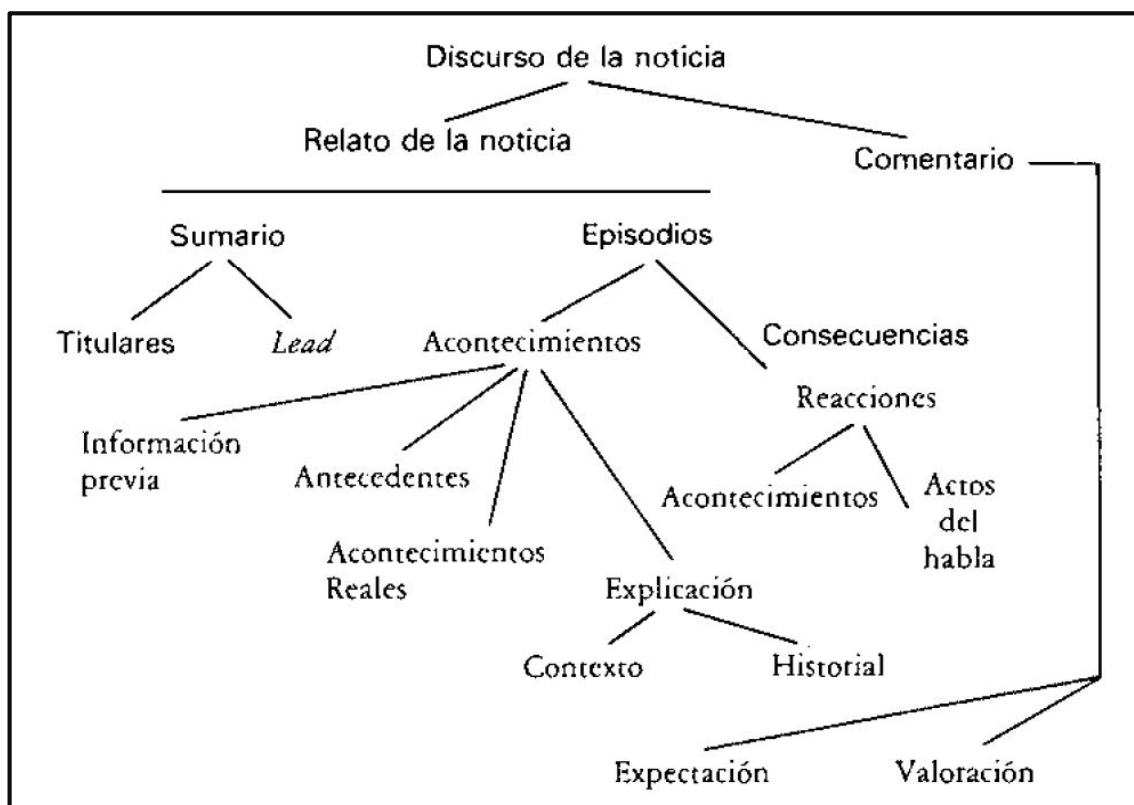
Discurso de la noticia

Relato de la noticia

Comentario

Sumario

Episodios

Titulares

*Lead*

Acontecimientos

Consecuencias

Reacciones

Información previa

Antecedentes

Acontecimientos

Actos del habla

Acontecimientos Reales

Explicación

Contexto

Historial

Expectación

Valoración